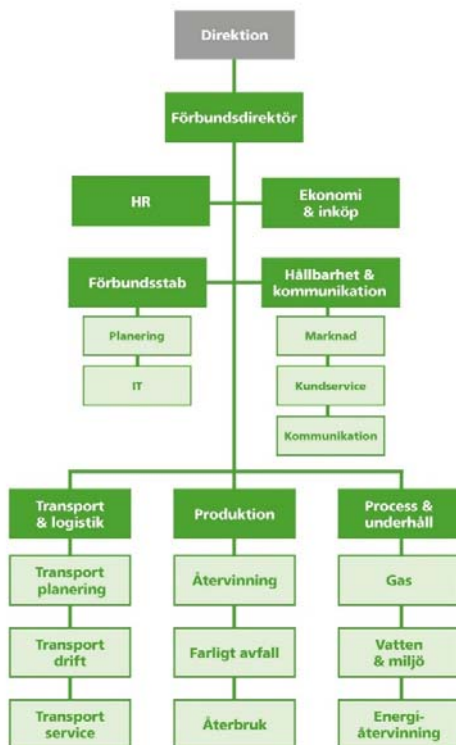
Direktion

Förbundsdirektör

HR

Ekonomi & inköp

Förbundsstab

Planering

IT

Hållbarhet & kommunikation

Marknad

Kundservice

Kommunikation

Transport & logistik

Transport planering

Transport drift

Transport service

Produktion

Återvinning

Farligt avfall

Återbruk

Process & underhåll

Gas

Vatten & miljö

Energiåtervinning